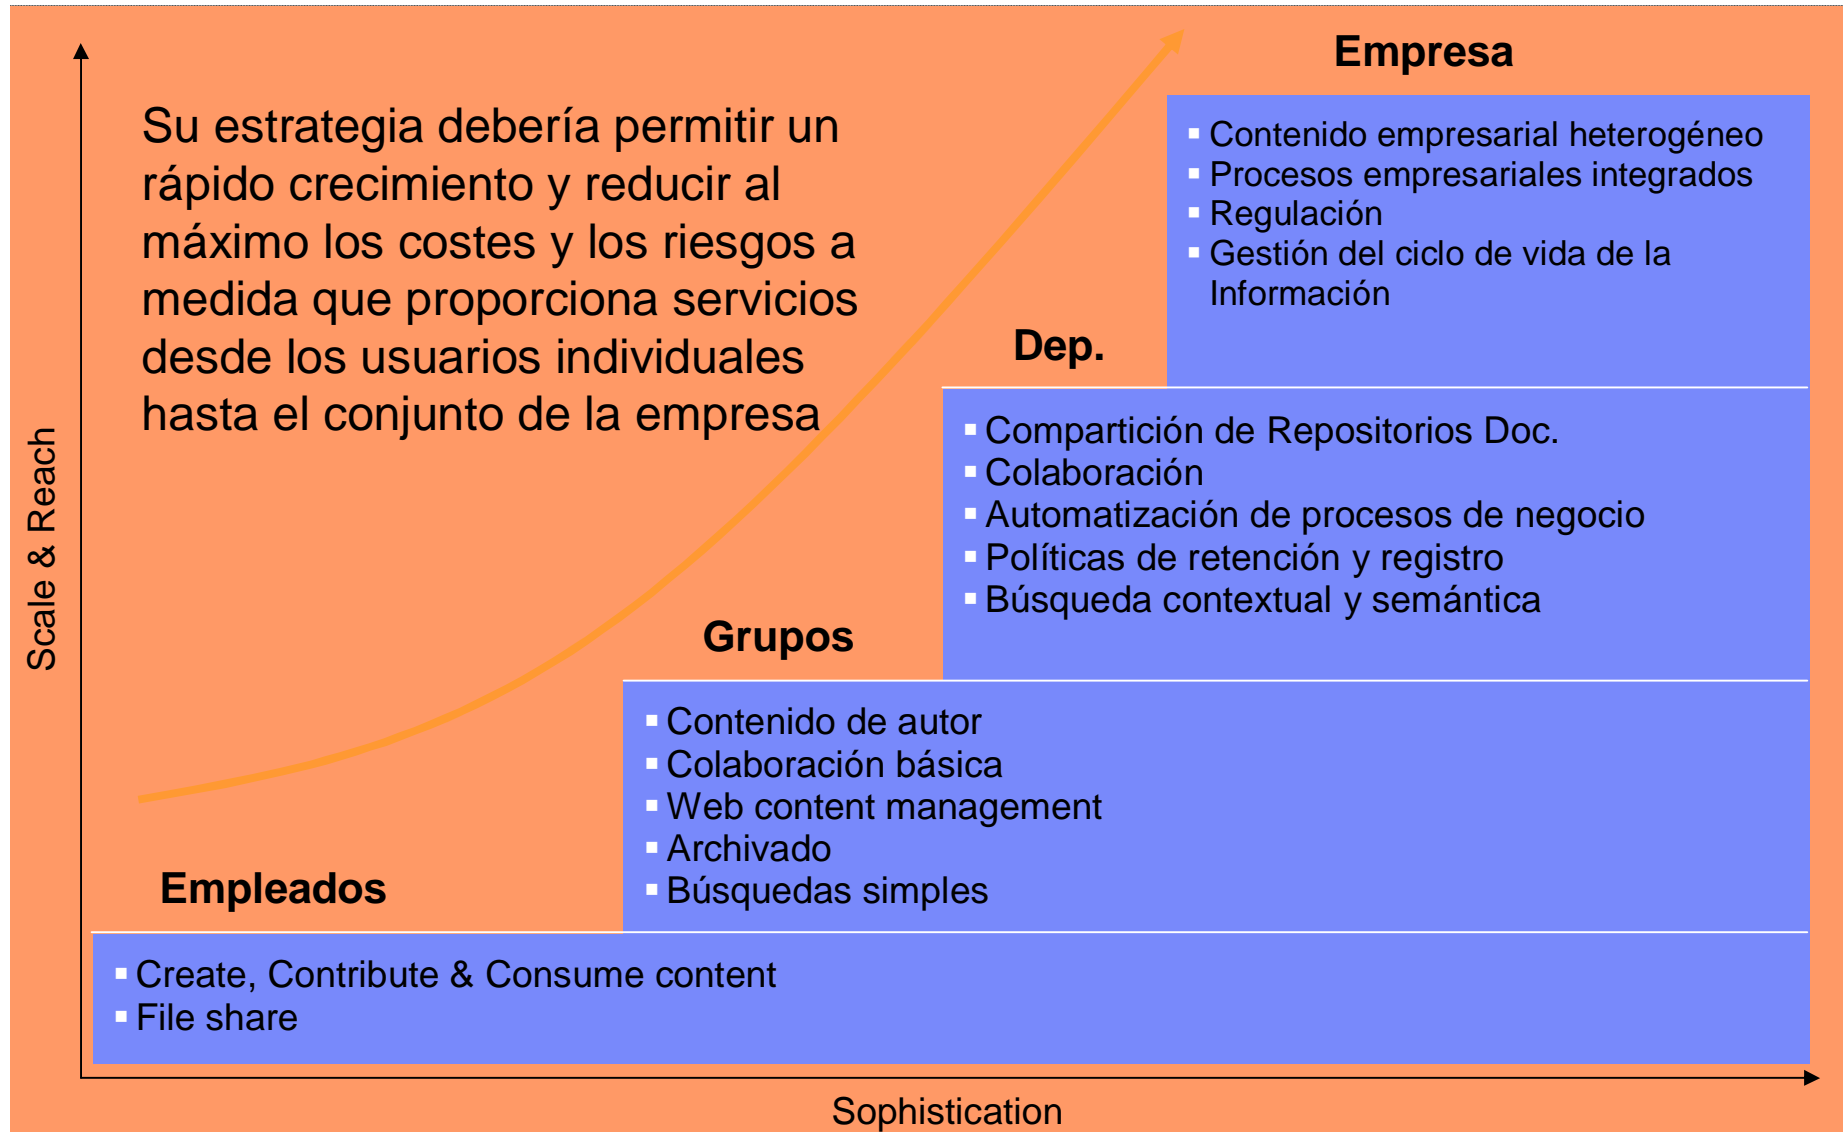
Su estrategia debería permitir un rápido crecimiento y reducir al máximo los costes y los riesgos a medida que proporciona servicios desde los usuarios individuales hasta el conjunto de la empresa

Empresa

- Contenido empresarial heterogéneo
- Procesos empresariales integrados
- Regulación
- Gestión del ciclo de vida de la Información

Dep.

- Compartición de Repositorios Doc.
- Colaboración
- Automatización de procesos de negocio
- Políticas de retención y registro
- Búsqueda contextual y semántica

Grupos

- Contenido de autor
- Colaboración básica
- Web content management
- Archivado
- Búsquedas simples

Empleados

- Create, Contribute & Consume content
- File share

Scale & Reach

Sophistication